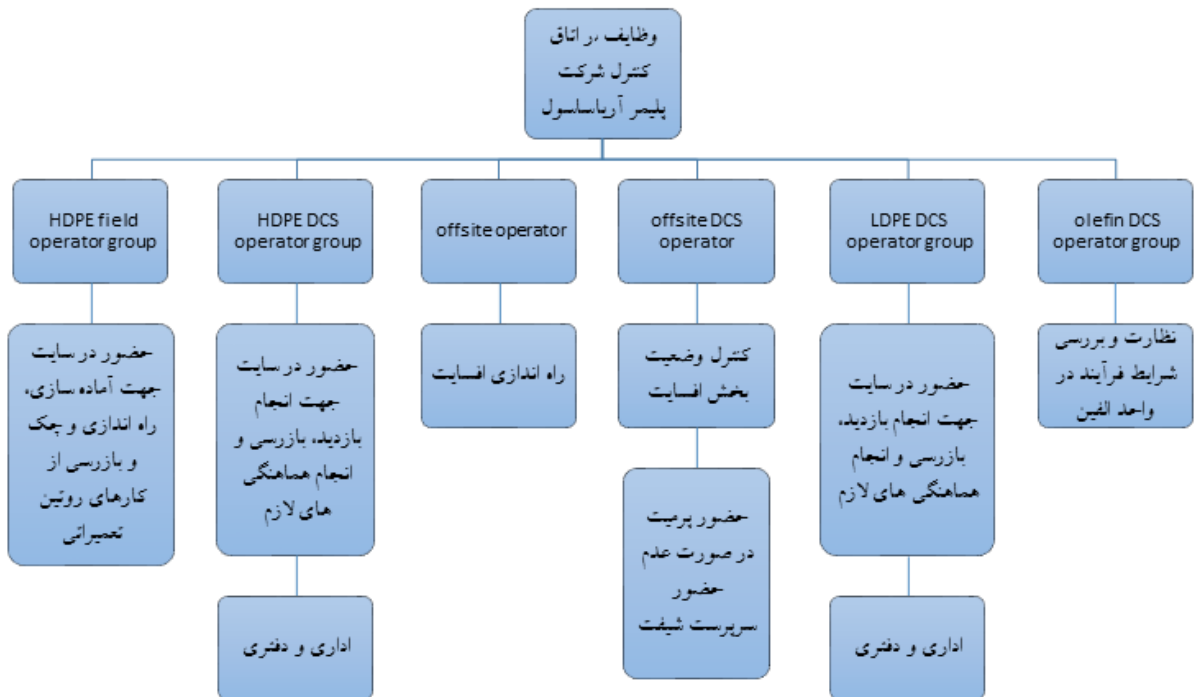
وظایف ‌در اتاق کنترل شرکت پلیمر آریاساسول

olefin DCS operator group

نظارت و بررسی شرایط فرآیند در واحد الفین

LDPE DCS operator group

حضور در سایت جهت انجام بازدید، بازرسی و انجام هماهنگی های لازم

اداری و دفتری

offsite DCS operator

کنترل وضعیت بخش افسایت

حضور پرمیت در صورت عدم حضور سرپرست شیفت

offsite operator

راه اندازی افسایت

HDPE DCS operator group

حضور در سایت جهت انجام بازدید، بازرسی و انجام هماهنگی های لازم

اداری و دفتری

HDPE field operator group

حضور در سایت جهت آماده سازی، راه اندازی و چک و بازرسی از کارهای روتین تعمیراتی